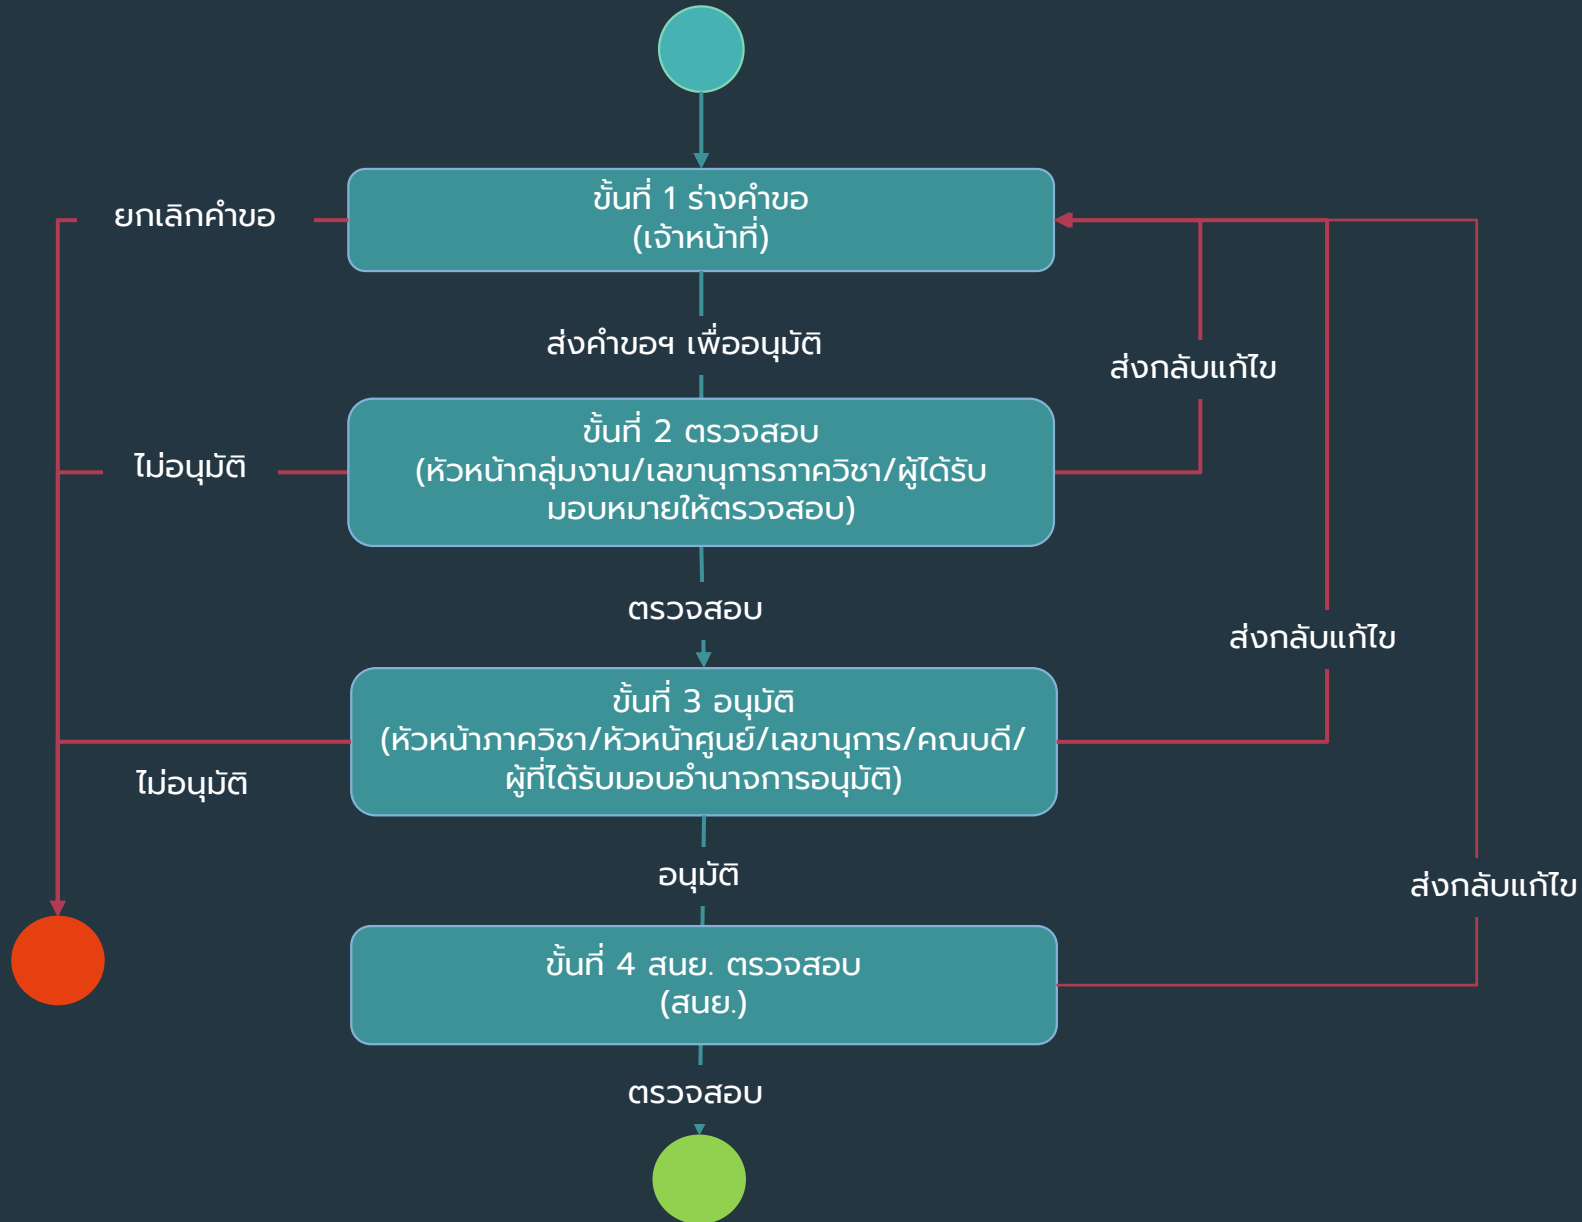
ขั้นที่ 1 ร่างคำขอ
(เจ้าหน้าที่)

ยกเลิกคำขอ

ส่งคำขอฯ เพื่ออนุมัติ

ส่งกลับแก้ไข

ขั้นที่ 2 ตรวจสอบ
(หัวหน้ากลุ่มงาน/เลขานุการภาควิชา/ผู้ได้รับมอบหมายให้ตรวจสอบ)

ไม่อนุมัติ

ตรวจสอบ

ส่งกลับแก้ไข

ขั้นที่ 3 อนุมัติ
(หัวหน้าภาควิชา/หัวหน้าศูนย์/เลขานุการ/คณบดี/ผู้ที่ได้รับมอบอำนาจการอนุมัติ)

ไม่อนุมัติ

อนุมัติ

ส่งกลับแก้ไข

ขั้นที่ 4 สนย. ตรวจสอบ
(สนย.)

ตรวจสอบ